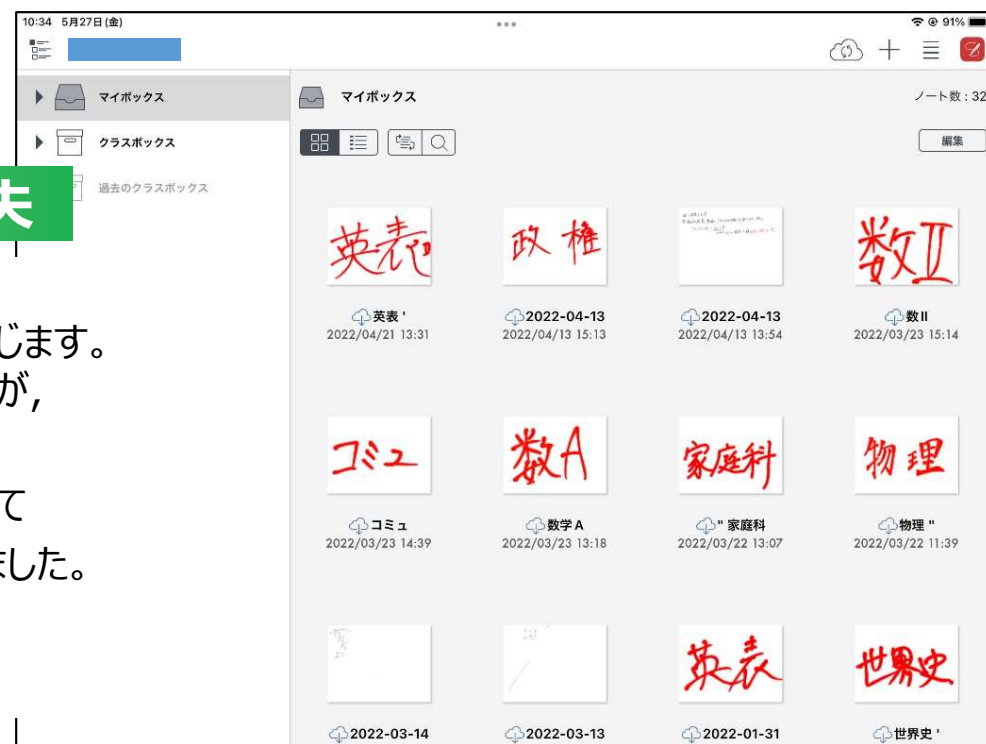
10:34 5月27日(金)

91%

マイボックス

クラスボックス

過去のクラスボックス

夫

じます。
が,

て
ました。

マイボックス

ノート数：32

編集

英表

政権

数II

英表'
2022/04/21 13:31

2022-04-13
2022/04/13 15:13

2022-04-13
2022/04/13 13:54

数II
2022/03/23 15:14

コミュ

数A

家庭科

物理

コミュ
2022/03/23 14:39

数学A
2022/03/23 13:18

" 家庭科
2022/03/22 13:07

物理 "
2022/03/22 11:39

英表

世界史

2022-03-14

2022-03-13

2022-01-31

世界史'